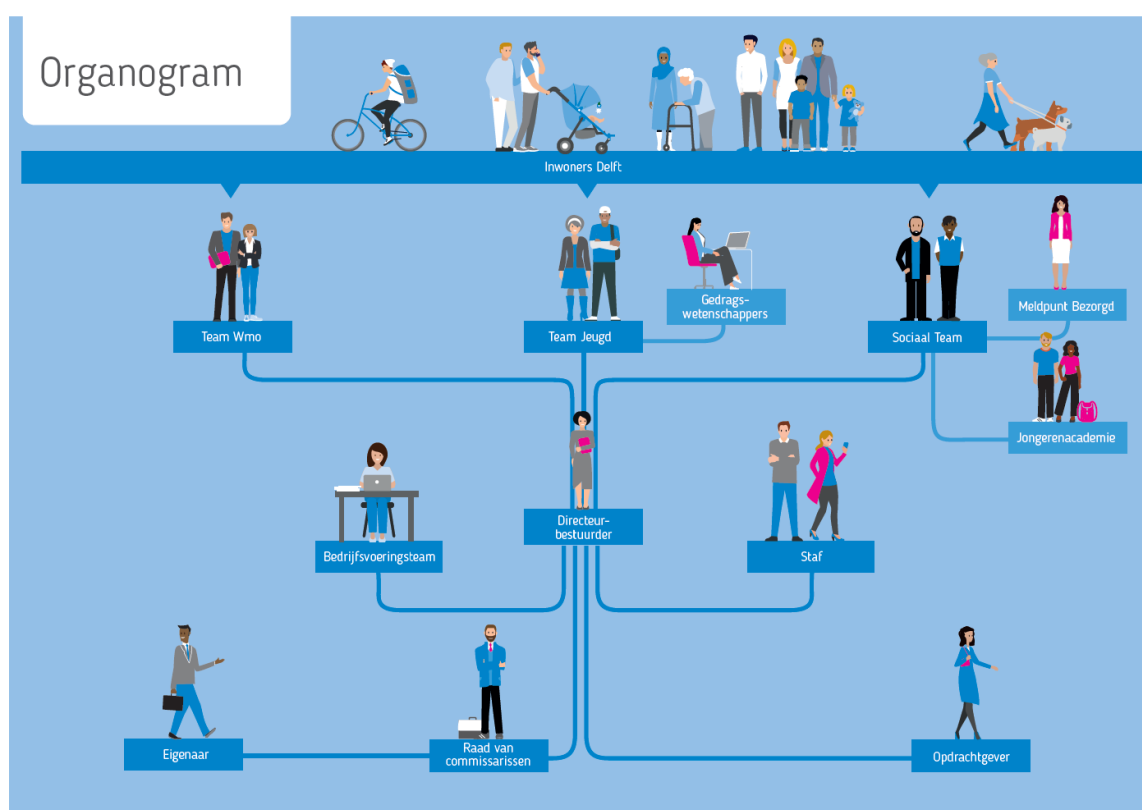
Organogram

Inwoners Delft

Team Wmo

Team Jeugd

Gedragswetenschappers

Sociaal Team

Meldpunt Bezorgd

Jongerenacademie

Bedrijfsvoeringsteam

Directeurbestuurder

Staf

Eigenaar

Raad van commissarissen

Opdrachtgever